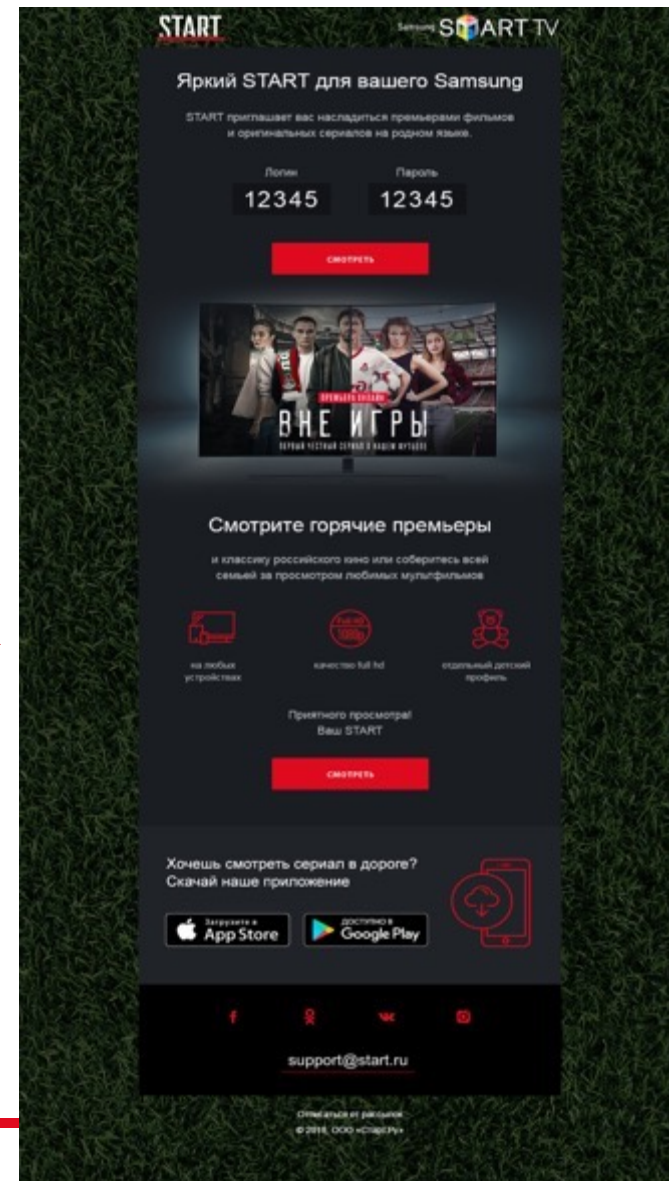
START

Samsung SMART TV

Яркий START для вашего Samsung

START приглашает вас насладиться премьерами фильмов и оригинальных сериалов на родном языке.

Логин
12345

Пароль
12345

СМОТРЕТЬ

ПРЕМЬЕРА ОНЛАЙН
ВНЕ ИГРЫ
ПЕРВЫЙ ЧЕСТНЫЙ СЕРИАЛ О НАШЕМ ФУТБОЛЕ

Смотрите горячие премьеры

и классику российского кино или соберитесь всей семьей за просмотром любимых мультфильмов

Full HD 1080p

на любых устройствах

качество full hd

отдельный детский профиль

Приятного просмотра!
Ваш START

СМОТРЕТЬ

Хочешь смотреть сериал в дороге?
Скачай наше приложение

Загрузите в App Store

ДОСТУПНО В Google Play

f

support@start.ru

Отписаться от рассылок
© 2018, ООО «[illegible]»